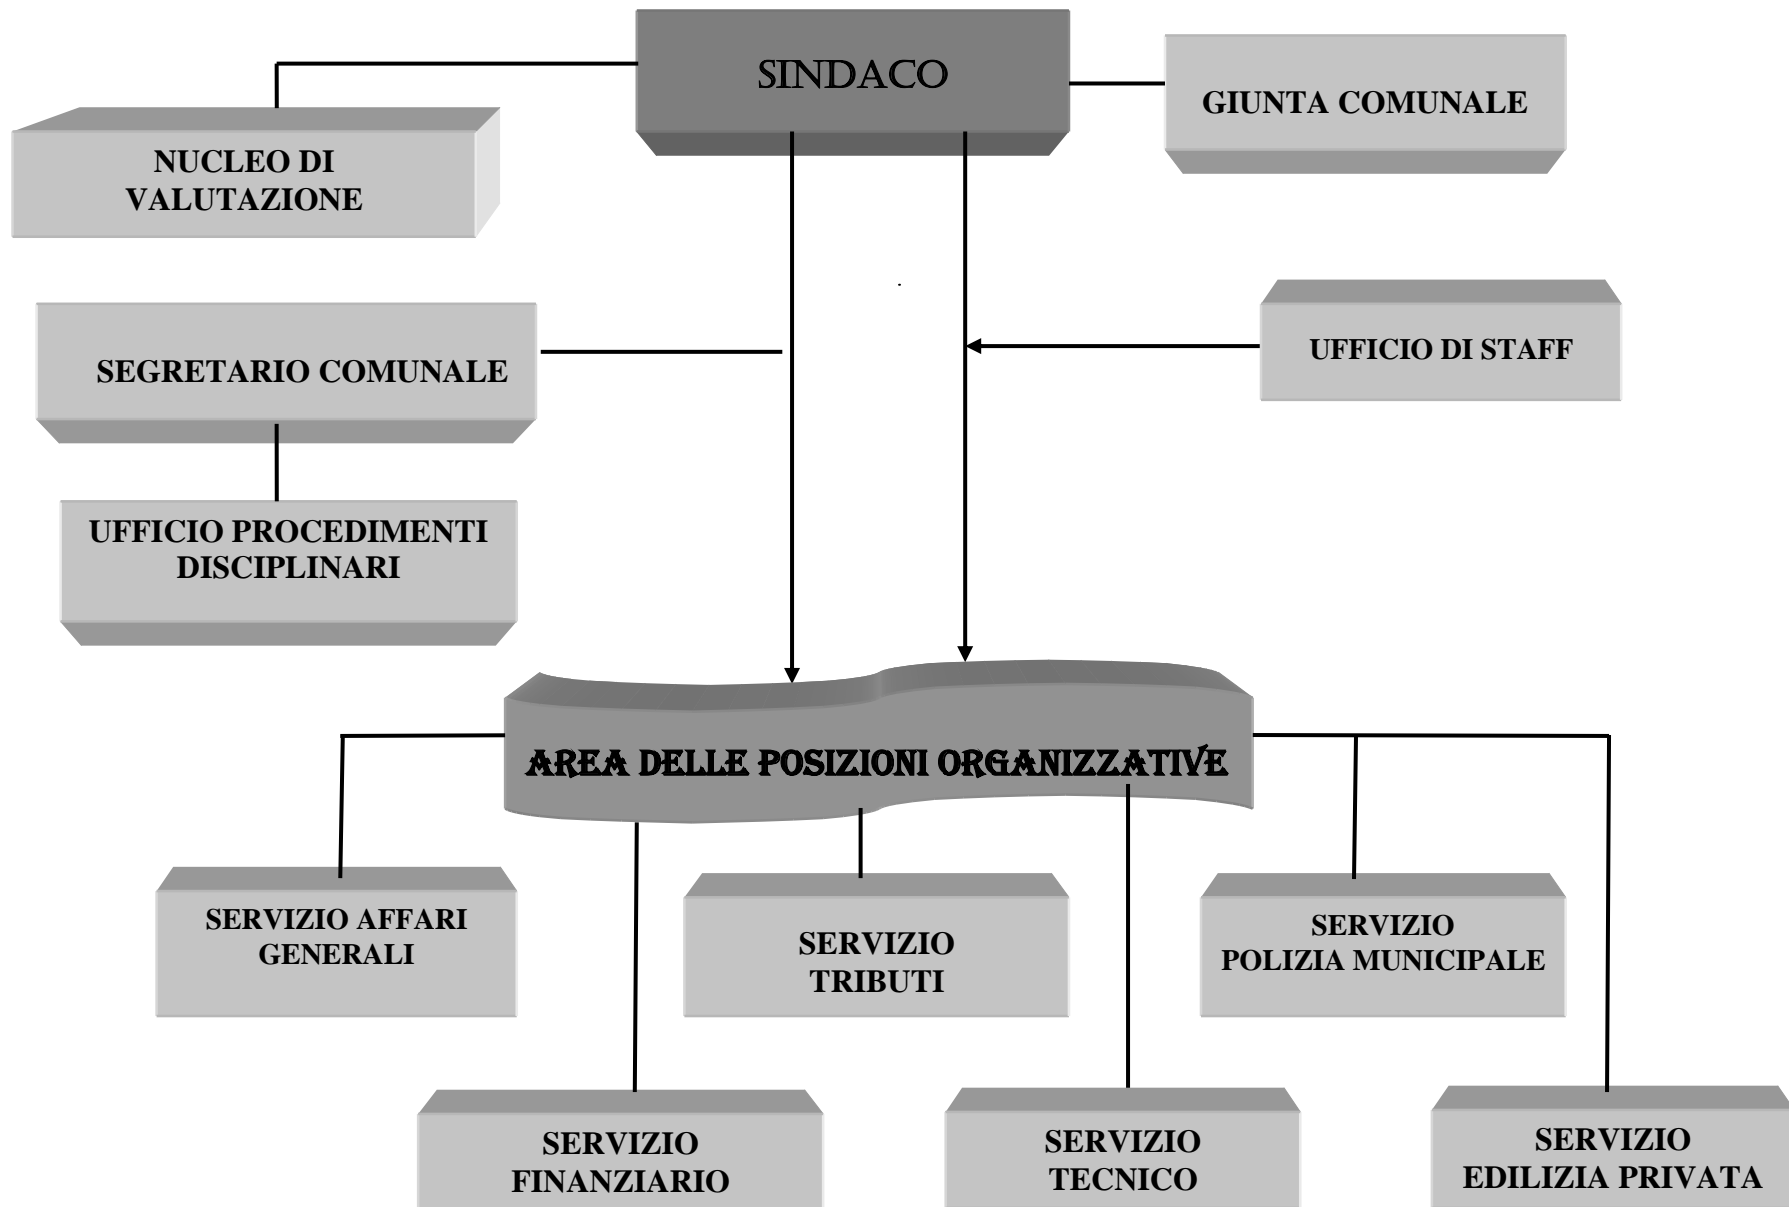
SINDACO

NUCLEO DI VALUTAZIONE

GIUNTA COMUNALE

SEGRETARIO COMUNALE

UFFICIO DI STAFF

UFFICIO PROCEDIMENTI DISCIPLINARI

AREA DELLE POSIZIONI ORGANIZZATIVE

SERVIZIO AFFARI GENERALI

SERVIZIO TRIBUTI

SERVIZIO POLIZIA MUNICIPALE

SERVIZIO FINANZIARIO

SERVIZIO TECNICO

SERVIZIO EDILIZIA PRIVATA